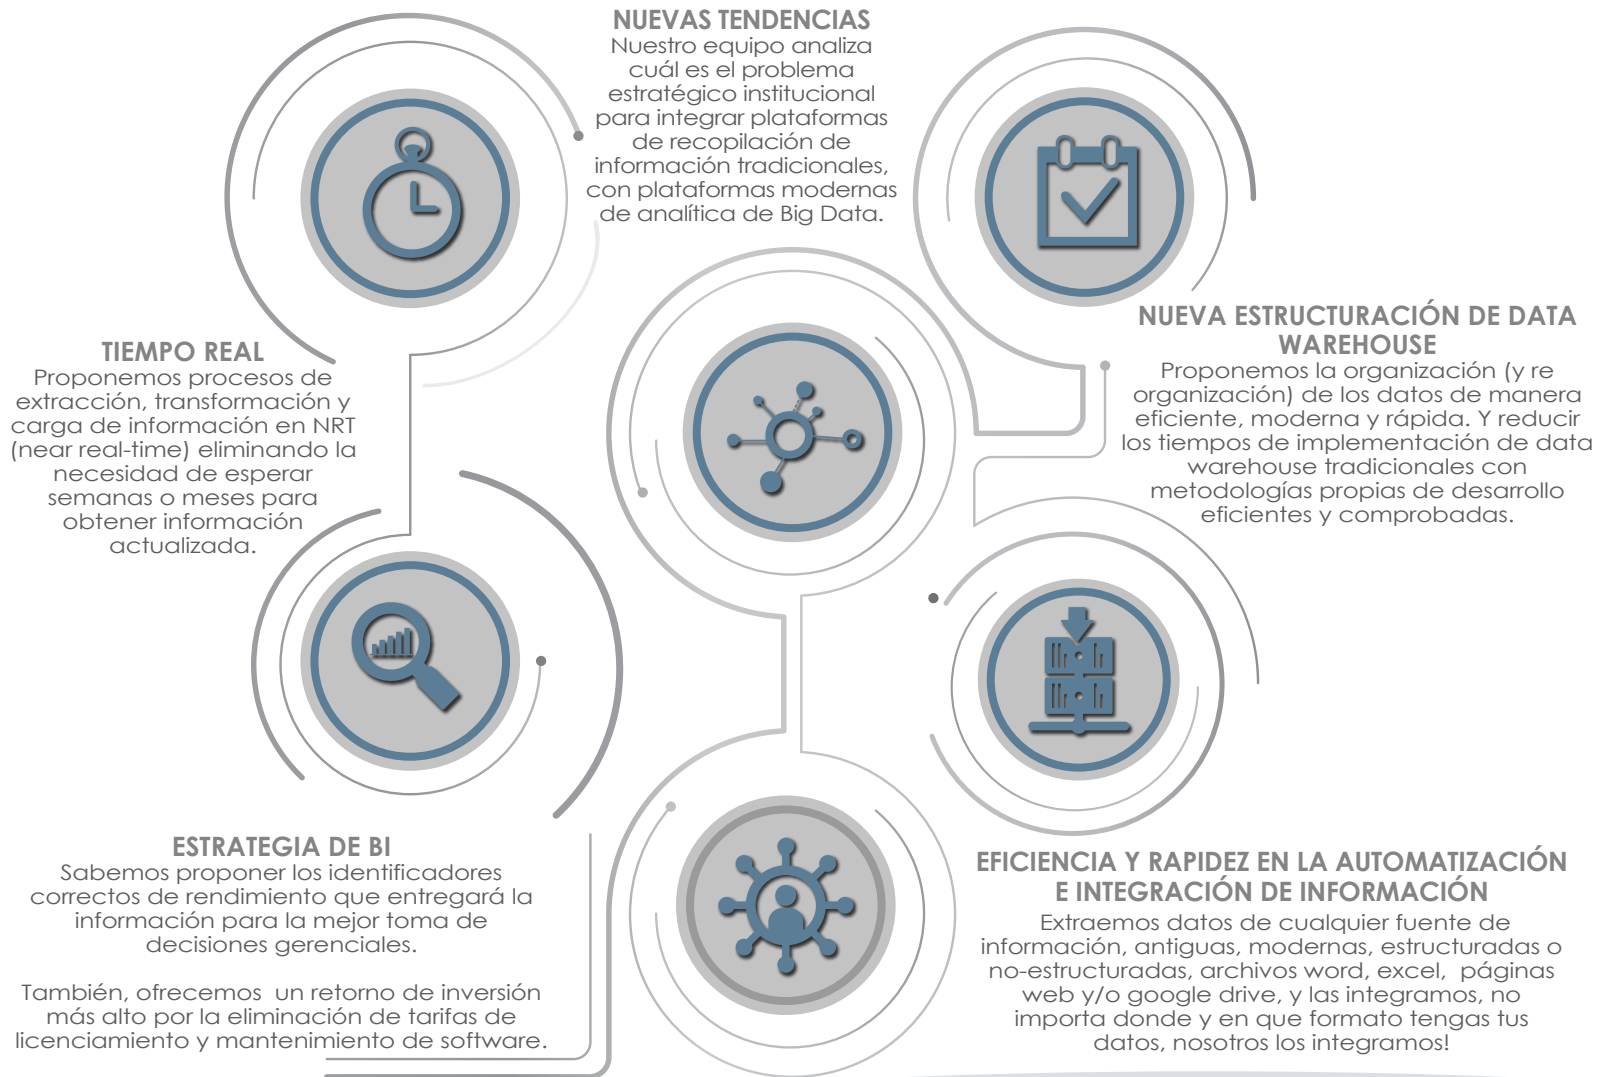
NUEVAS TENDENCIAS
Nuestro equipo analiza cuál es el problema estratégico institucional para integrar plataformas de recopilación de información tradicionales, con plataformas modernas de analítica de Big Data.

TIEMPO REAL
Proponemos procesos de extracción, transformación y carga de información en NRT (near real-time) eliminando la necesidad de esperar semanas o meses para obtener información actualizada.

NUEVA ESTRUCTURACIÓN DE DATA WAREHOUSE
Proponemos la organización (y re organización) de los datos de manera eficiente, moderna y rápida. Y reducir los tiempos de implementación de data warehouse tradicionales con metodologías propias de desarrollo eficientes y comprobadas.

ESTRATEGIA DE BI
Sabemos proponer los identificadores correctos de rendimiento que entregará la información para la mejor toma de decisiones gerenciales.

También, ofrecemos un retorno de inversión más alto por la eliminación de tarifas de licenciamiento y mantenimiento de software.

EFICIENCIA Y RAPIDEZ EN LA AUTOMATIZACIÓN E INTEGRACIÓN DE INFORMACIÓN
Extraemos datos de cualquier fuente de información, antiguas, modernas, estructuradas o no-estructuradas, archivos word, excel, páginas web y/o google drive, y las integramos, no importa donde y en que formato tengas tus datos, nosotros los integramos!